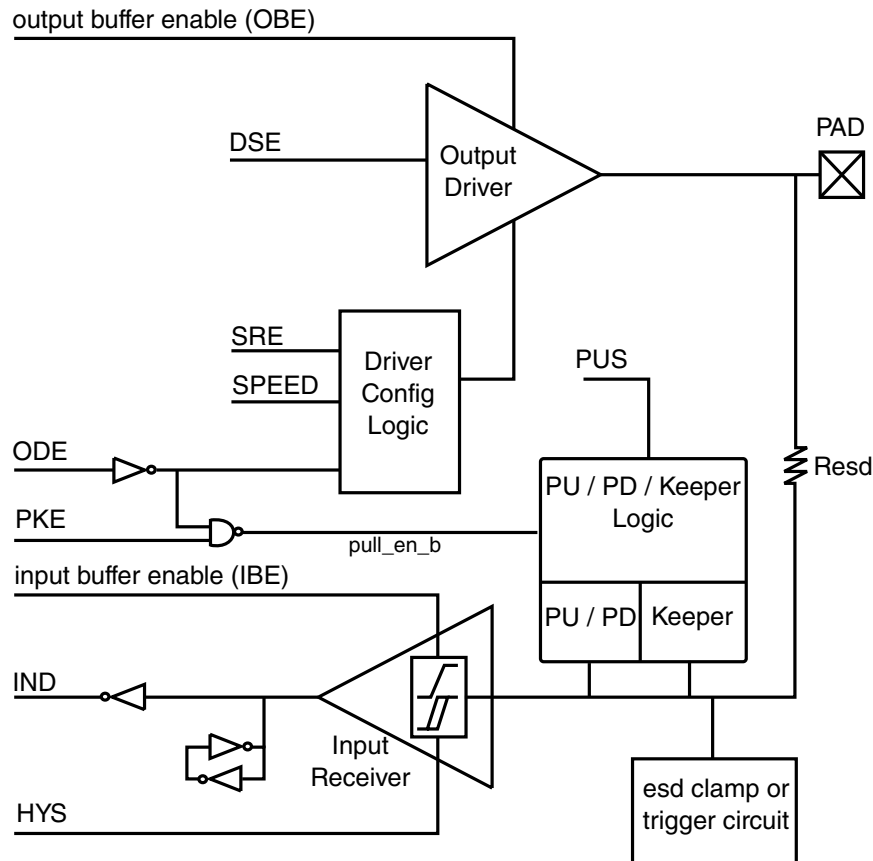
output buffer enable (OBE)

DSE

Output Driver

PAD

SRE

SPEED

Driver Config Logic

PUS

ODE

Resd

PKE

PU / PD / Keeper Logic

pull_en_b

input buffer enable (IBE)

PU / PD

Keeper

IND

Input Receiver

HYS

esd clamp or trigger circuit